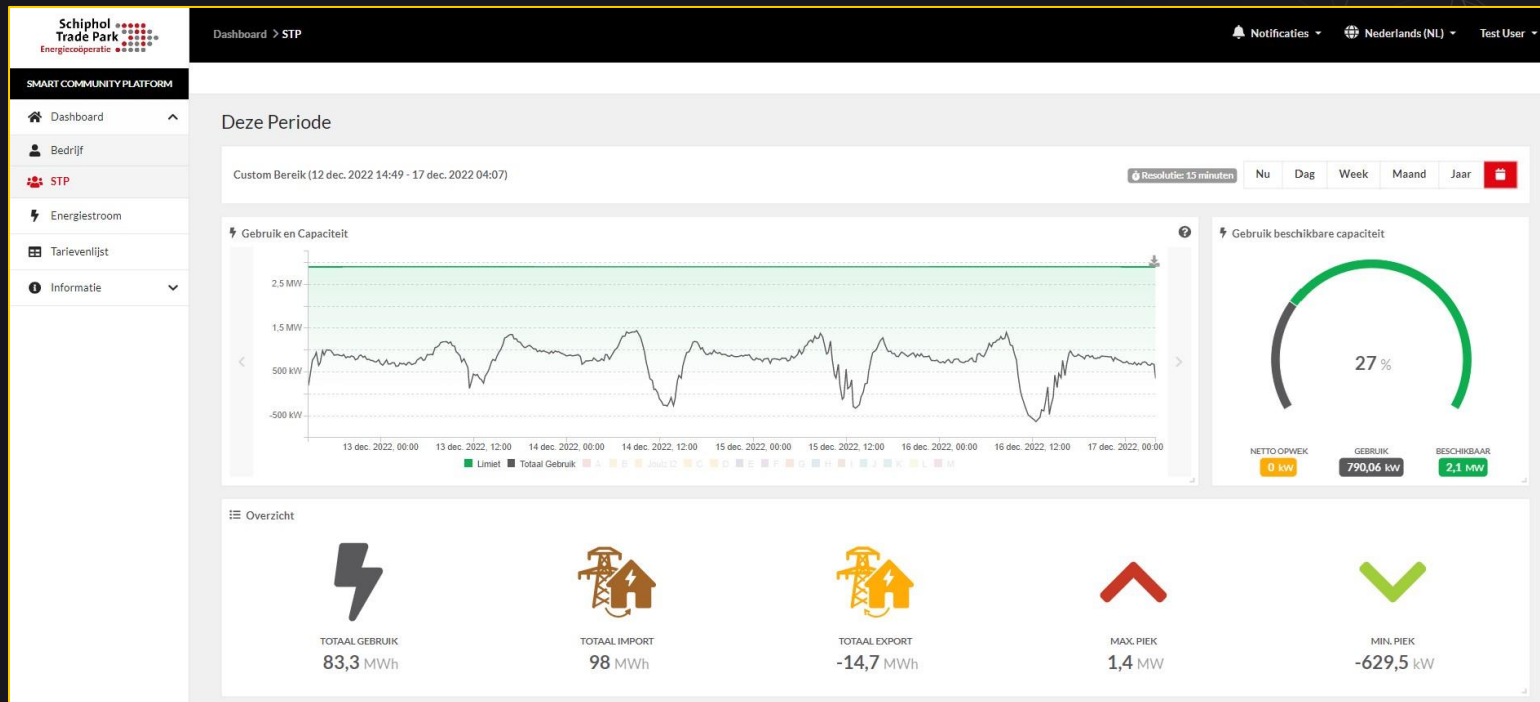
Schiphol Trade Park Energiecoöperatie

Dashboard > STP

Notificaties Nederlands (NL) Test User

SMART COMMUNITY PLATFORM

Dashboard
Bedrijf
STP
Energiestroom
Tarievenlijst
Informatie

Deze Periode

Custom Bereik (12 dec. 2022 14:49 - 17 dec. 2022 04:07)

Resolutie: 15 minuten

Nu Dag Week Maand Jaar

Gebruik en Capaciteit

2,5 MW
1,5 MW
500 kW
-500 kW

13 dec. 2022, 00:00 13 dec. 2022, 12:00 14 dec. 2022, 00:00 14 dec. 2022, 12:00 15 dec. 2022, 00:00 15 dec. 2022, 12:00 16 dec. 2022, 00:00 16 dec. 2022, 12:00 17 dec. 2022, 00:00

Limiet Totaal Gebruik A B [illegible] C D E F G H I J K L M

Gebruik beschikbare capaciteit

27 %

NETTO OPWEK 0 kW
GEBRUIK 790,06 kW
BESCHIKBAAR 2,1 MW

Overzicht

TOTAAL GEBRUIK
83,3 MWh

TOTAAL IMPORT
98 MWh

TOTAAL EXPORT
-14,7 MWh

MAX. PIEK
1,4 MW

MIN. PIEK
-629,5 kW